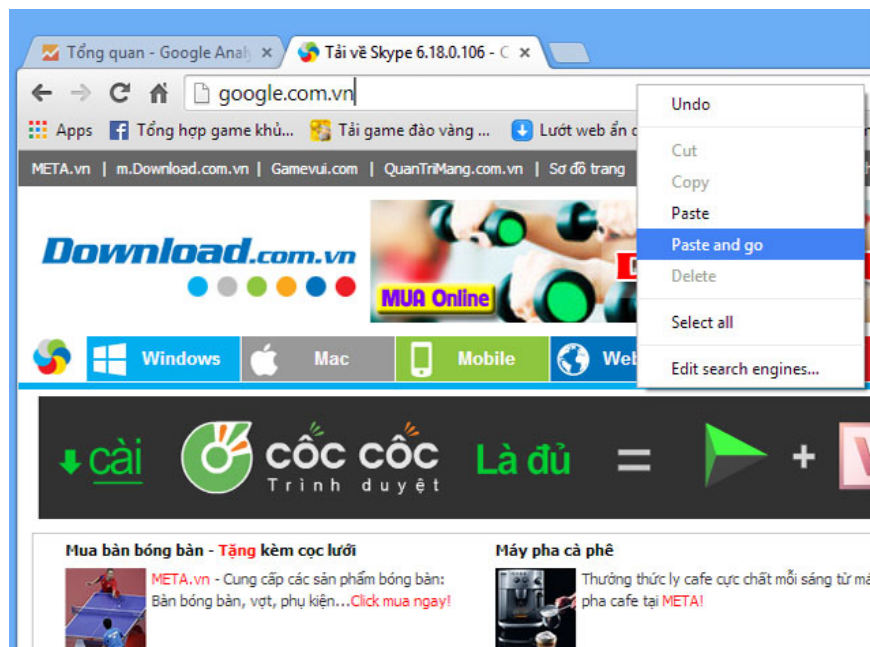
Tổng quan - Google Analy ×
Tải về Skype 6.18.0.106 - C ×

google.com.vn

Apps
Tổng hợp game khủ...
Tải game đào vàng ...
Lướt web ẩn d

META.vn | m.Download.com.vn | Gamevui.com | QuanTriMang.com.vn | Sơ đồ trang

Undo
Cut
Copy
Paste
Paste and go
Delete
Select all
Edit search engines...

Download.com.vn

MUA Online

Windows
Mac
Mobile
Web

cài
CỐC CỐC
Trình duyệt
Là đủ
=
+

Mua bàn bóng bàn - Tặng kèm cọc lưới
META.vn - Cung cấp các sản phẩm bóng bàn: Bàn bóng bàn, vợt, phụ kiện...Click mua ngay!

Máy pha cà phê
Thưởng thức ly cafe cực chất mỗi sáng từ m pha cafe tại META!